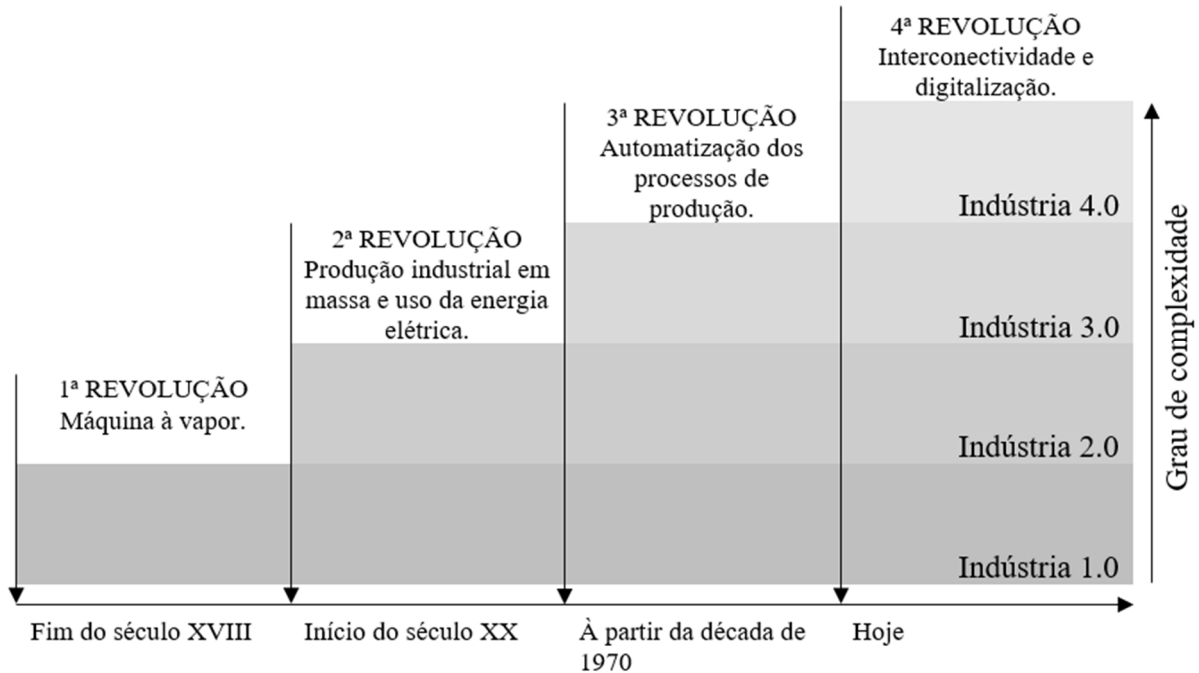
4ª REVOLUÇÃO
Interconectividade e digitalização.

3ª REVOLUÇÃO
Automatização dos processos de produção.

2ª REVOLUÇÃO
Produção industrial em massa e uso da energia elétrica.

1ª REVOLUÇÃO
Máquina à vapor.

Indústria 4.0

Indústria 3.0

Indústria 2.0

Indústria 1.0

Grau de complexidade

Fim do século XVIII

Início do século XX

À partir da década de 1970

Hoje